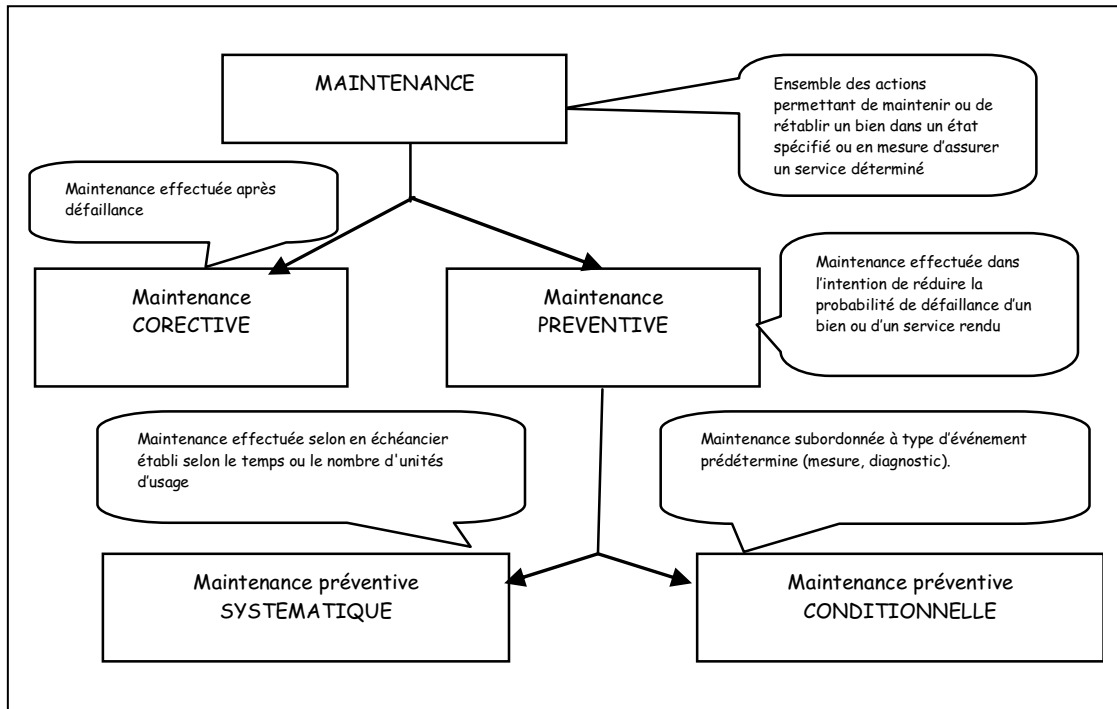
MAINTENANCE

Ensemble des actions permettant de maintenir ou de rétablir un bien dans un état spécifié ou en mesure d'assurer un service déterminé

Maintenance effectuée après défaillance

Maintenance CORECTIVE

Maintenance PREVENTIVE

Maintenance effectuée dans l'intention de réduire la probabilité de défaillance d'un bien ou d'un service rendu

Maintenance effectuée selon en échéancier établi selon le temps ou le nombre d'unités d'usage

Maintenance subordonnée à type d'événement prédétermine (mesure, diagnostic).

Maintenance préventive SYSTEMATIQUE

Maintenance préventive CONDITIONNELLE